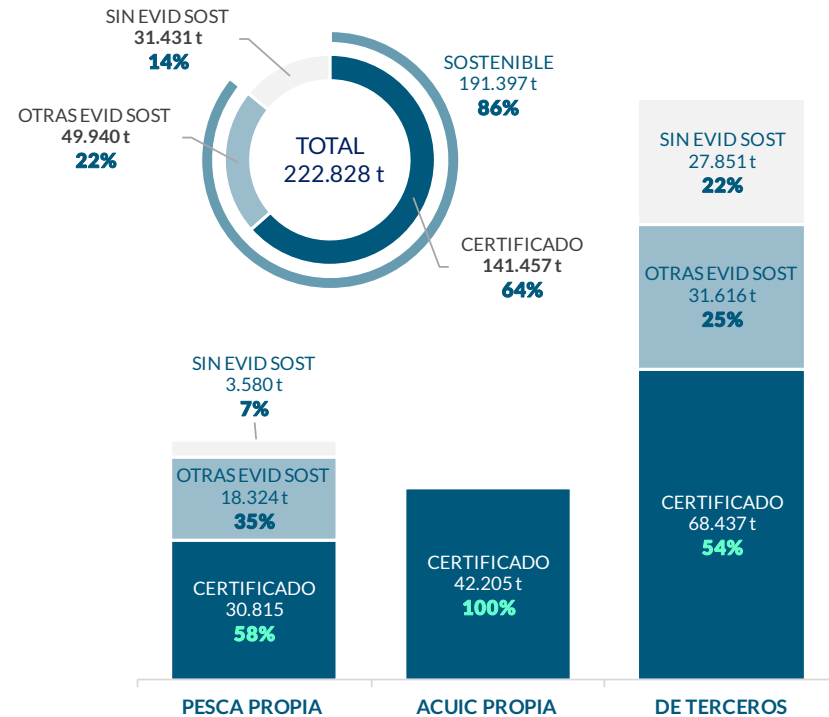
SIN EVID SOST
31.431 t
14%

SOSTENIBLE
191.397 t
86%

OTRAS EVID SOST
49.940 t
22%

TOTAL
222.828 t

CERTIFICADO
141.457 t
64%

SIN EVID SOST
27.851 t
22%

OTRAS EVID SOST
31.616 t
25%

CERTIFICADO
68.437 t
54%

SIN EVID SOST
3.580 t
7%

OTRAS EVID SOST
18.324 t
35%

CERTIFICADO
30.815
58%

CERTIFICADO
42.205 t
100%

PESCA PROPIA

ACUIC PROPIA

DE TERCEROS